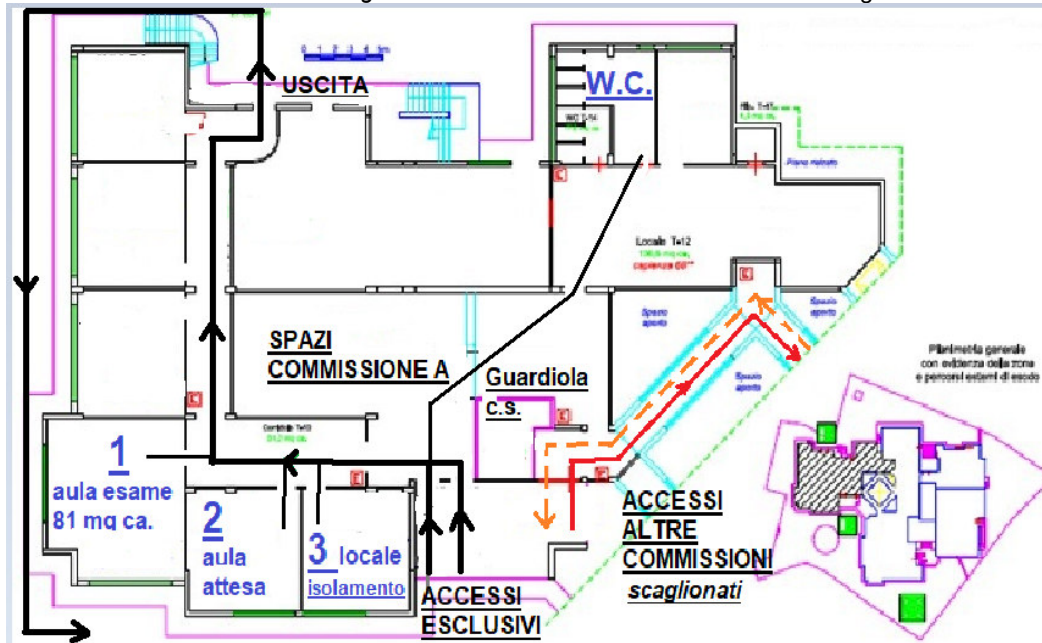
USCITA

W.C.

Locale T=12

SPAZI COMMISSIONE A

Guardiola C.S.

Spazio aperto

Planimetria generale con evidenza delle zone e percorsi esterni di esodo

1 aula esame 81 mq ca.

2 aula attesa

3 locale isolamento

ACCESSI ESCLUSIVI

ACCESSI ALTRE COMMISSIONI scaglionati